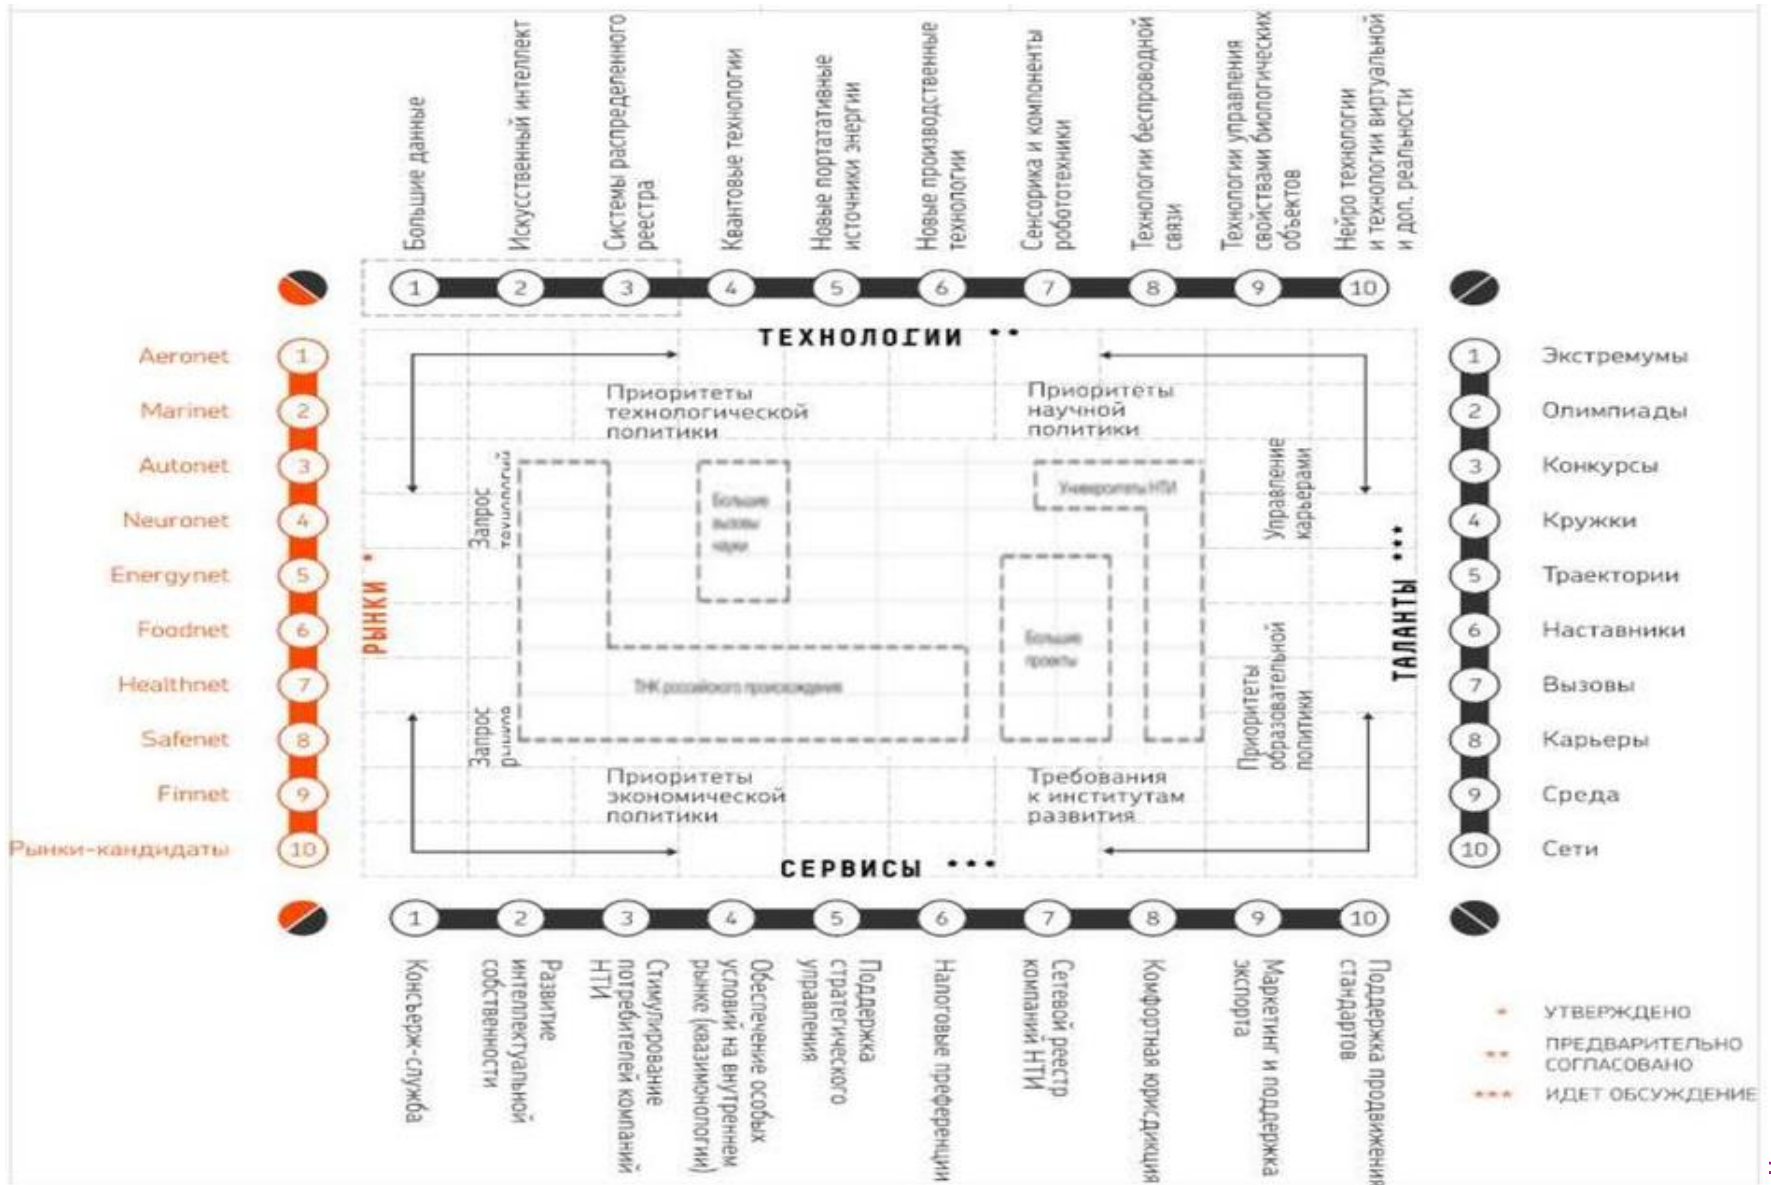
Большие данные
Искусственный интеллект
Системы распределенного реестра
Квантовые технологии
Новые портатативные источники энергии
Новые производственные технологии
Сенсорика и компоненты робототехники
Технологии беспроводной связи
Технологии управления свойствами биологических объектов
Нейро технологии и технологии виртуальной и доп. реальности

1 2 3 4 5 6 7 8 9 10

ТЕХНОЛОГИИ **

Aeronet 1
Marinet 2
Autonet 3
Neuronet 4
Energynet 5
Foodnet 6
Healthnet 7
Safenet 8
Finnet 9
Рынки-кандидаты 10

РЫНКИ *

Приоритеты технологической политики

Приоритеты научной политики

Запрос технологий

Большие вызовы науки

Университеты НТИ

Управление карьерами

Большие проекты

ТНК российского происхождения

Запрос рынка

Приоритеты образовательной политики

Приоритеты экономической политики

Требования к институтам развития

ТАЛАНТЫ ***

1 Экстремумы
2 Олимпиады
3 Конкурсы
4 Кружки
5 Траектории
6 Наставники
7 Вызовы
8 Карьеры
9 Среда
10 Сети

СЕРВИСЫ ***

1 2 3 4 5 6 7 8 9 10

Консьерж-служба
Развитие интеллектуальной собственности
Стимулирование потребителей компаний НТИ
Обеспечение особых условий на внутреннем рынке (квазимонополии)
Поддержка стратегического управления
Налоговые преференции
Сетевой реестр компаний НТИ
Комфортная юрисдикция
Маркетинг и поддержка экспорта
Поддержка продвижения стандартов

* УТВЕРЖДЕНО
** ПРЕДВАРИТЕЛЬНО СОГЛАСОВАНО
*** ИДЕТ ОБСУЖДЕНИЕ